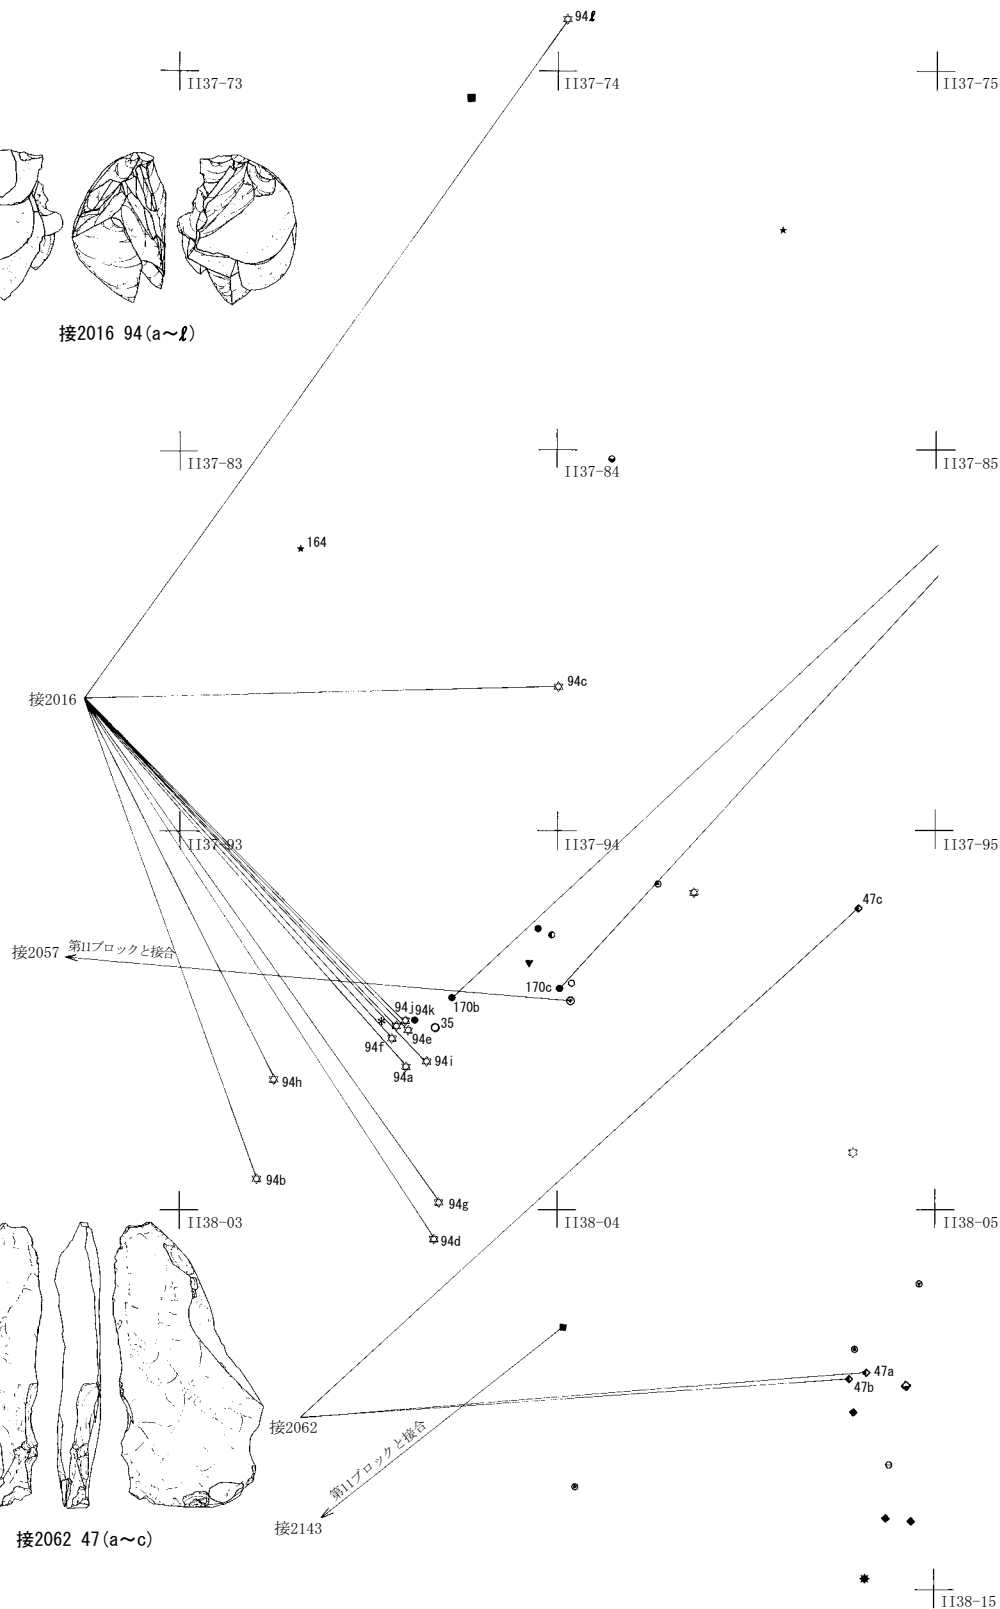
94ℓ

II37-73

II37-74

II37-75

接2016 94(a～ℓ)

II37-83

II37-84

II37-85

164

接2016

94c

II37-93

II37-94

II37-95

47c

接2057

第11ブロックと接合

170c

170b

94j

94k

35

94e

94f

94i

94a

94h

94b

94g

94d

II38-03

II38-04

II38-05

47a

47b

接2062

第11ブロックと接合

接2143

接2062 47(a～c)

II38-15